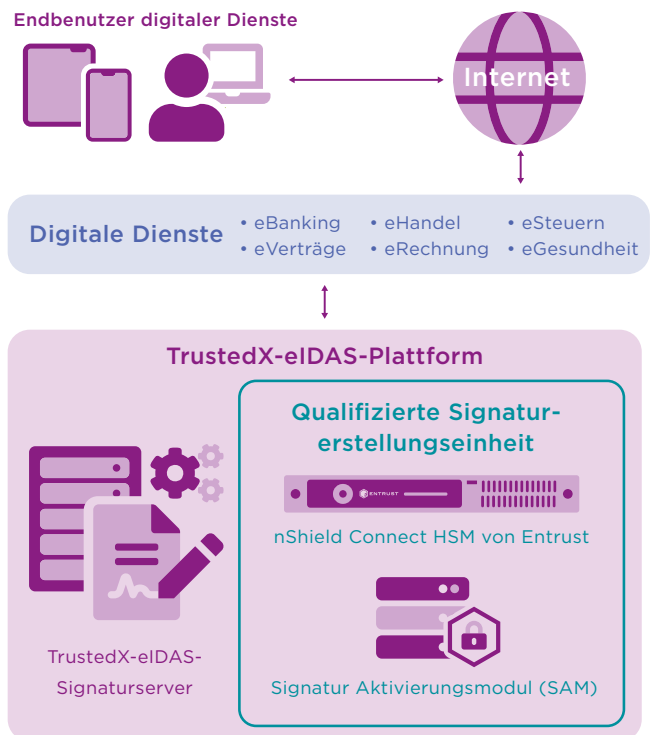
Endbenutzer digitaler Dienste

Internet

Digitale Dienste
• eBanking • eHandel • eSteuern
• eVerträge • eRechnung • eGesundheit

TrustedX-eIDAS-Plattform

Qualifizierte Signatur-erstellungseinheit

ENTRUST

nShield Connect HSM von Entrust

TrustedX-eIDAS-Signaturserver

Signatur Aktivierungsmodul (SAM)